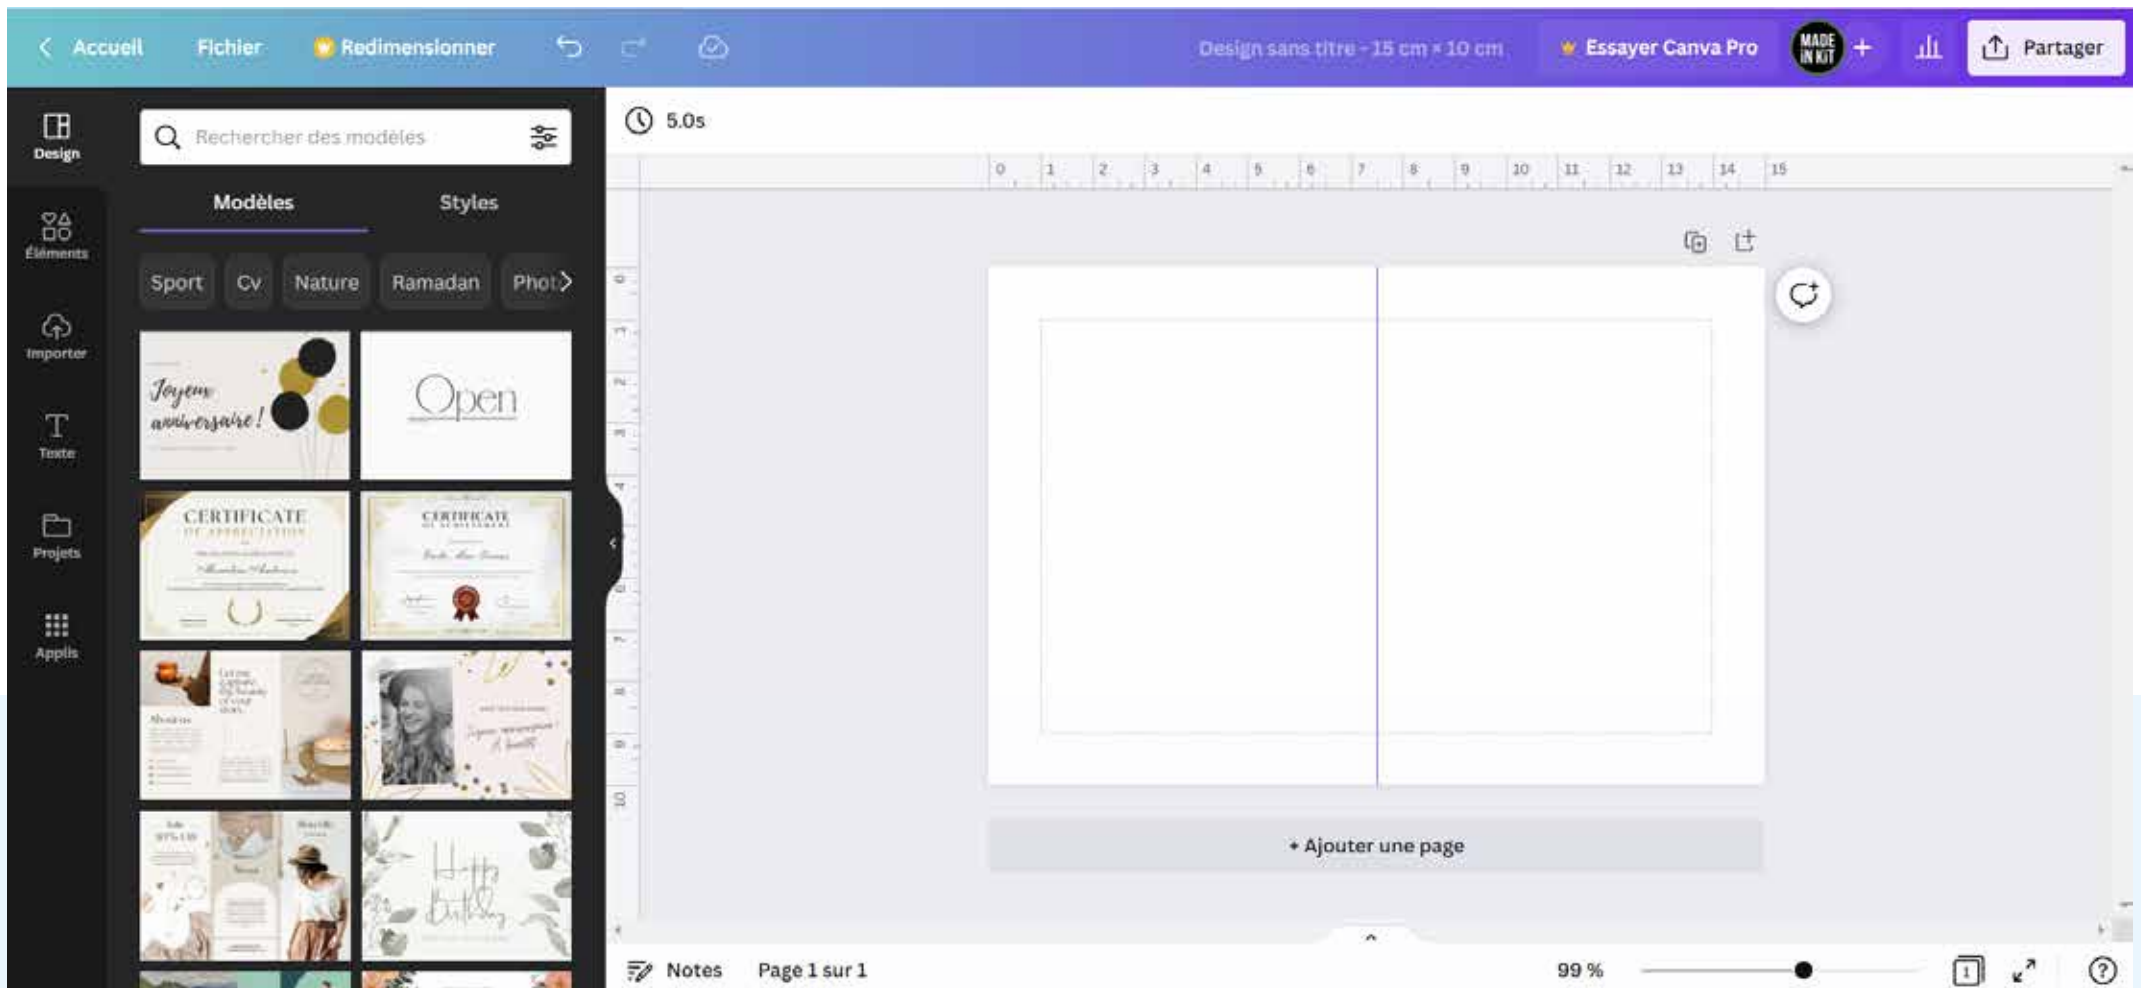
Accueil Fichier Redimensionner

Design sans titre - 15 cm × 10 cm

Essayer Canva Pro

MADE IN KIT

Partager

Design

Éléments

Importer

Texte

Projets

Applis

Rechercher des modèles

Modèles Styles

Sport Cv Nature Ramadan Phot

Joyeux anniversaire !

Open

CERTIFICATE

CERTIFICATE

Happy Birthday

5.0s

0 1 2 3 4 5 6 7 8 9 10 11 12 13 14 15

+ Ajouter une page

Notes Page 1 sur 1 99 %

1

?